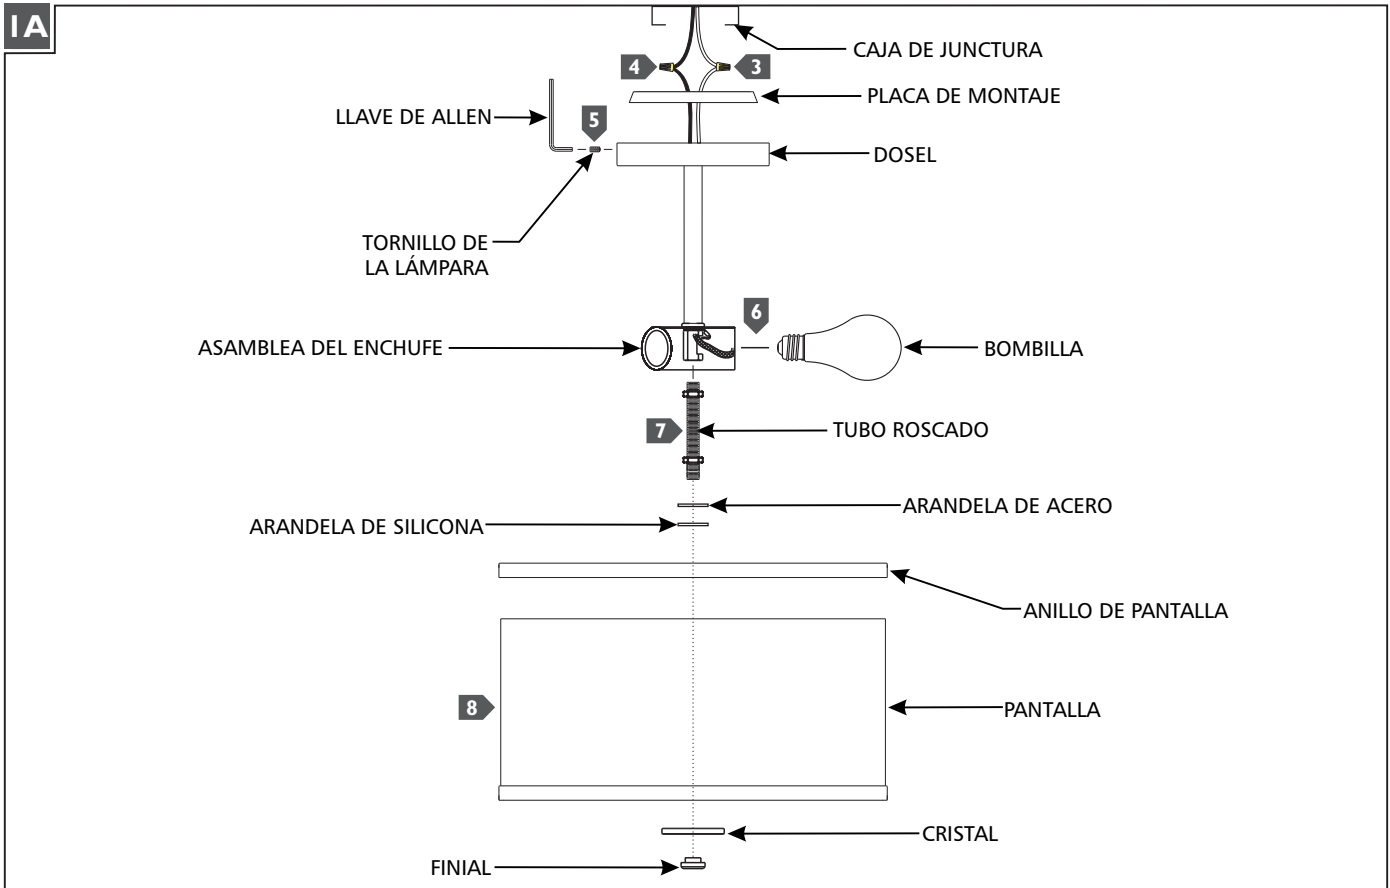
1A

CAJA DE JUNCTURA

4

3

PLACA DE MONTAJE

LLAVE DE ALLEN

5

DOSEL

TORNILLO DE LA LÁMPARA

6

ASAMBLEA DEL ENCHUFE

BOMBILLA

7

TUBO ROSCADO

ARANDELA DE ACERO

ARANDELA DE SILICONA

ANILLO DE PANTALLA

8

PANTALLA

CRISTAL

FINIAL